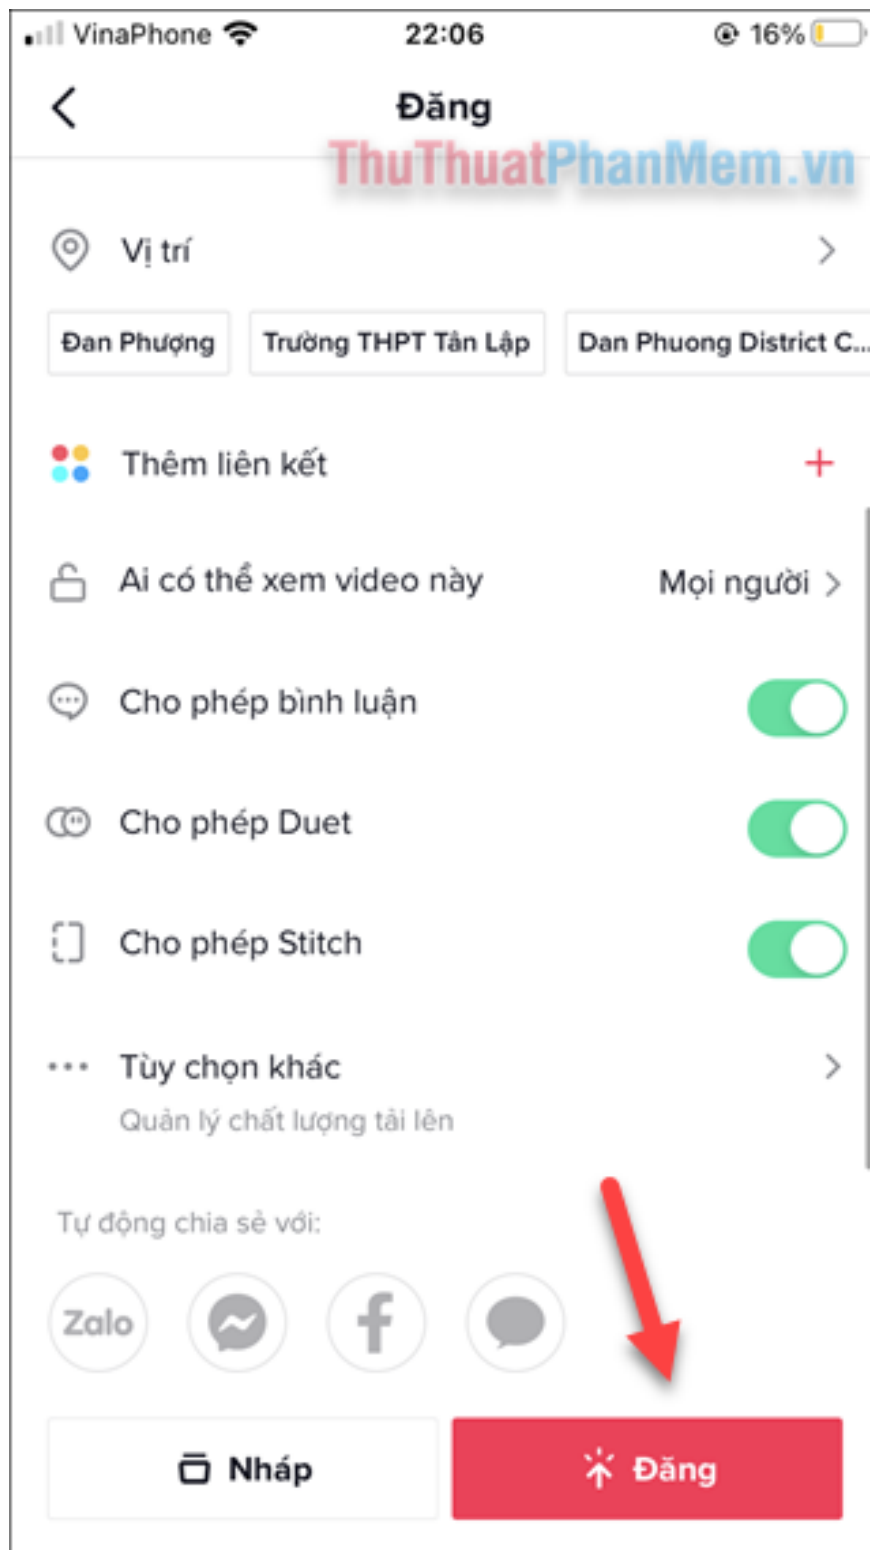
VinaPhone 22:06 16%

Đăng

ThuThuatPhanMem.vn

Vị trí

Đan Phượng
Trường THPT Tân Lập
Dan Phuong District C...

Thêm liên kết +

Ai có thể xem video này Mọi người

Cho phép bình luận

Cho phép Duet

Cho phép Stitch

Tùy chọn khác
Quản lý chất lượng tải lên

Tự động chia sẻ với:

Zalo

Nháp
Đăng